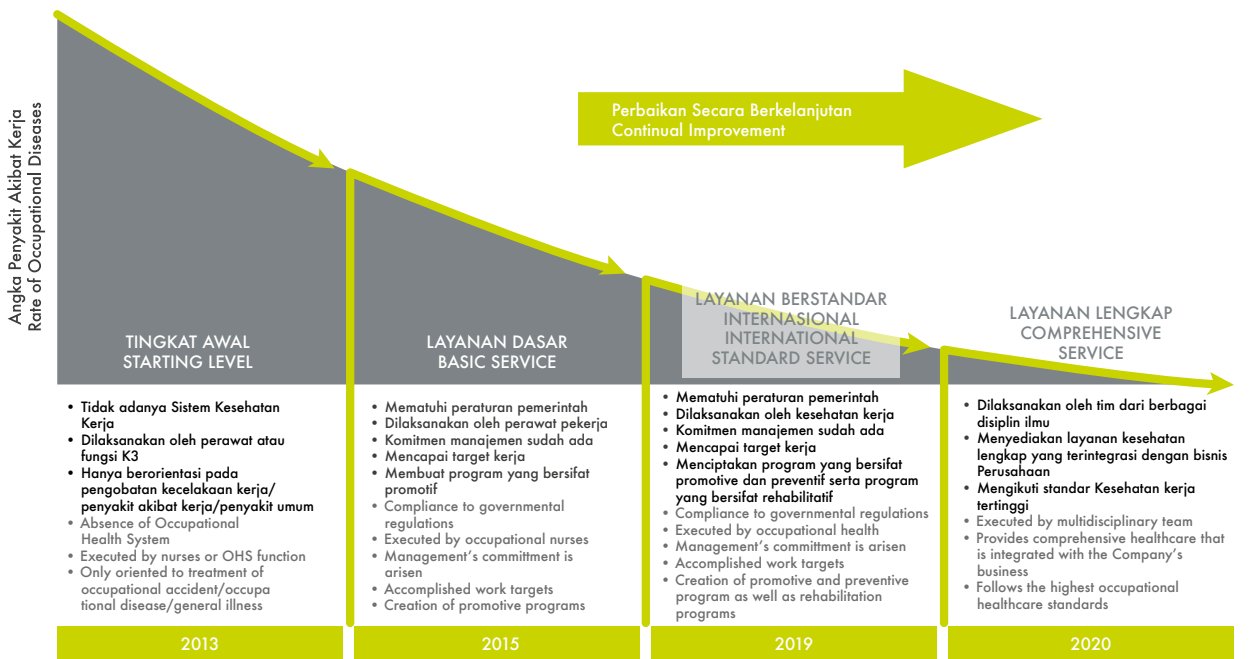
Angka Penyakit Akibat Kerja
Rate of Occupational Diseases

Perbaikan Secara Berkelanjutan
Continual Improvement

TINGKAT AWAL
STARTING LEVEL

LAYANAN DASAR
BASIC SERVICE

LAYANAN BERSTANDAR INTERNASIONAL
INTERNATIONAL STANDARD SERVICE

LAYANAN LENGKAP
COMPREHENSIVE SERVICE

• Tidak adanya Sistem Kesehatan Kerja
• Dilaksanakan oleh perawat atau fungsi K3
• Hanya berorientasi pada pengobatan kecelakaan kerja/ penyakit akibat kerja/penyakit umum
• Absence of Occupational Health System
• Executed by nurses or OHS function
• Only oriented to treatment of occupational accident/occupational disease/general illness

• Mematuhi peraturan pemerintah
• Dilaksanakan oleh perawat pekerja
• Komitmen manajemen sudah ada
• Mencapai target kerja
• Membuat program yang bersifat promotif
• Compliance to governmental regulations
• Executed by occupational nurses
• Management's committment is arisen
• Accomplished work targets
• Creation of promotive programs

• Mematuhi peraturan pemerintah
• Dilaksanakan oleh kesehatan kerja
• Komitmen manajemen sudah ada
• Mencapai target kerja
• Menciptakan program yang bersifat promotive dan preventif serta program yang bersifat rehabilitatif
• Compliance to governmental regulations
• Executed by occupational health
• Management's committment is arisen
• Accomplished work targets
• Creation of promotive and preventive program as well as rehabilitation programs

• Dilaksanakan oleh tim dari berbagai disiplin ilmu
• Menyediakan layanan kesehatan lengkap yang terintegrasi dengan bisnis Perusahaan
• Mengikuti standar Kesehatan kerja tertinggi
• Executed by multidisciplinary team
• Provides comprehensive healthcare that is integrated with the Company's business
• Follows the highest occupational healthcare standards

2013

2015

2019

2020